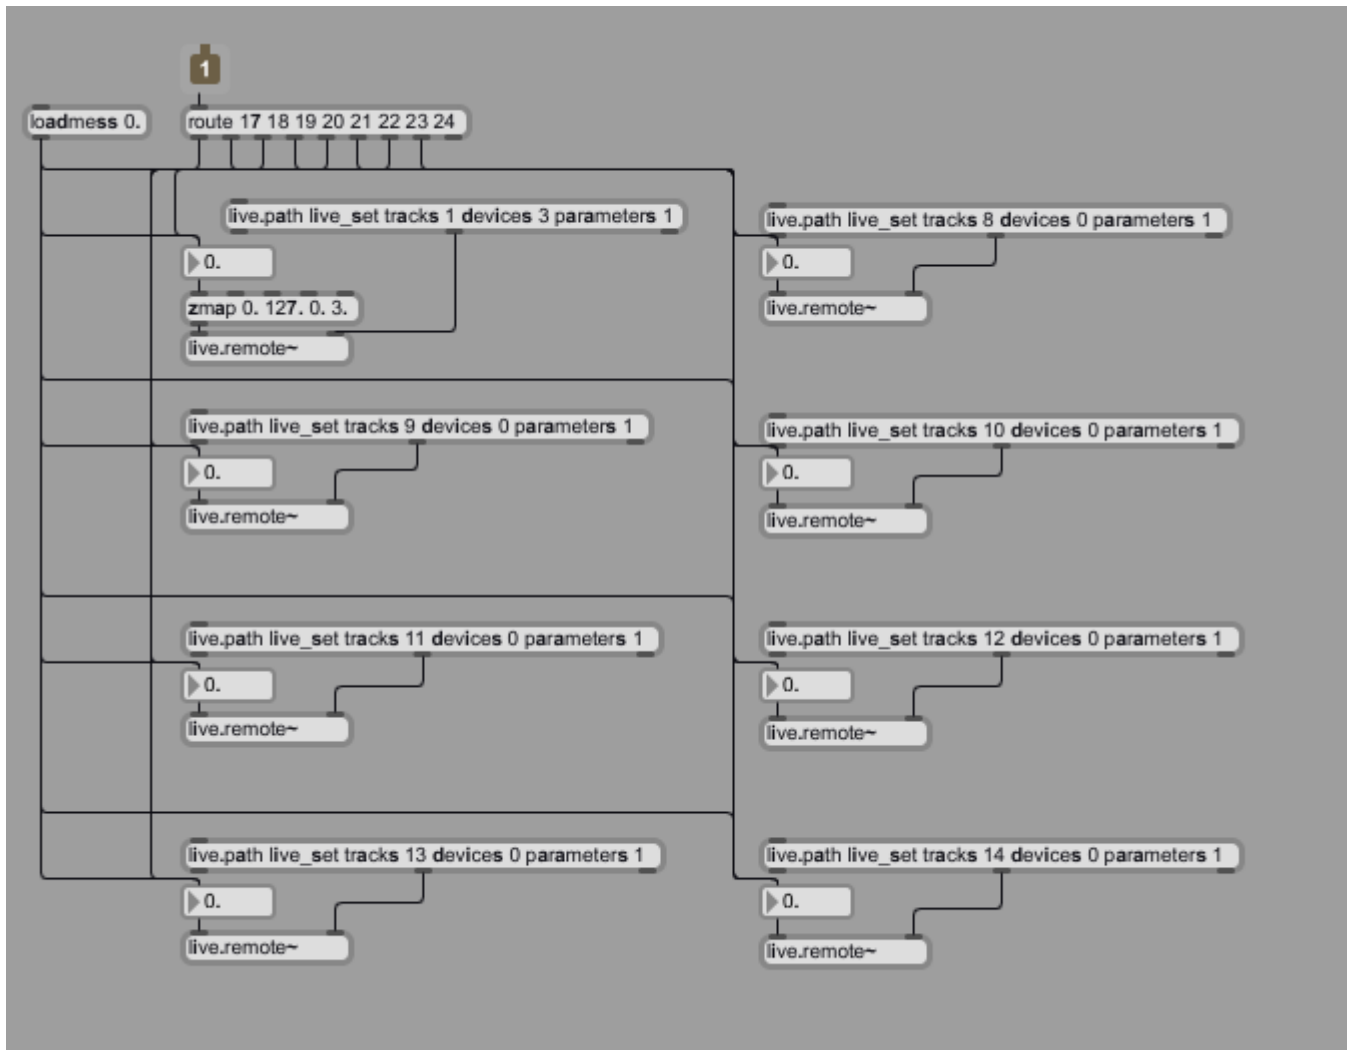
1

loadmess 0.

route 17 18 19 20 21 22 23 24

live.path live_set tracks 1 devices 3 parameters 1

0.

zmap 0. 127. 0. 3.

live.remote~

live.path live_set tracks 8 devices 0 parameters 1

0.

live.remote~

live.path live_set tracks 9 devices 0 parameters 1

0.

live.remote~

live.path live_set tracks 10 devices 0 parameters 1

0.

live.remote~

live.path live_set tracks 11 devices 0 parameters 1

0.

live.remote~

live.path live_set tracks 12 devices 0 parameters 1

0.

live.remote~

live.path live_set tracks 13 devices 0 parameters 1

0.

live.remote~

live.path live_set tracks 14 devices 0 parameters 1

0.

live.remote~